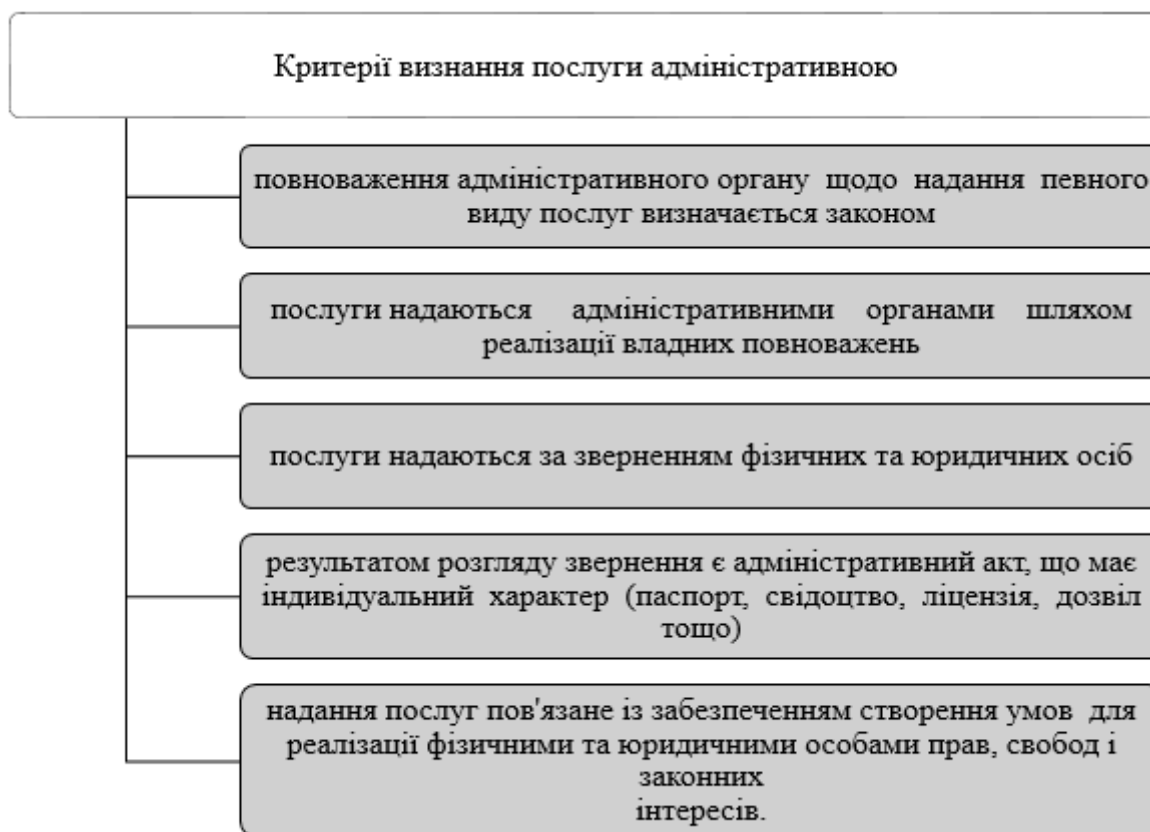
Критерії визнання послуги адміністративною

повноваження адміністративного органу щодо надання певного виду послуг визначається законом

послуги надаються адміністративними органами шляхом реалізації владних повноважень

послуги надаються за зверненням фізичних та юридичних осіб

результатом розгляду звернення є адміністративний акт, що має індивідуальний характер (паспорт, свідоцтво, ліцензія, дозвіл тощо)

надання послуг пов'язане із забезпеченням створення умов для реалізації фізичними та юридичними особами прав, свобод і законних
інтересів.